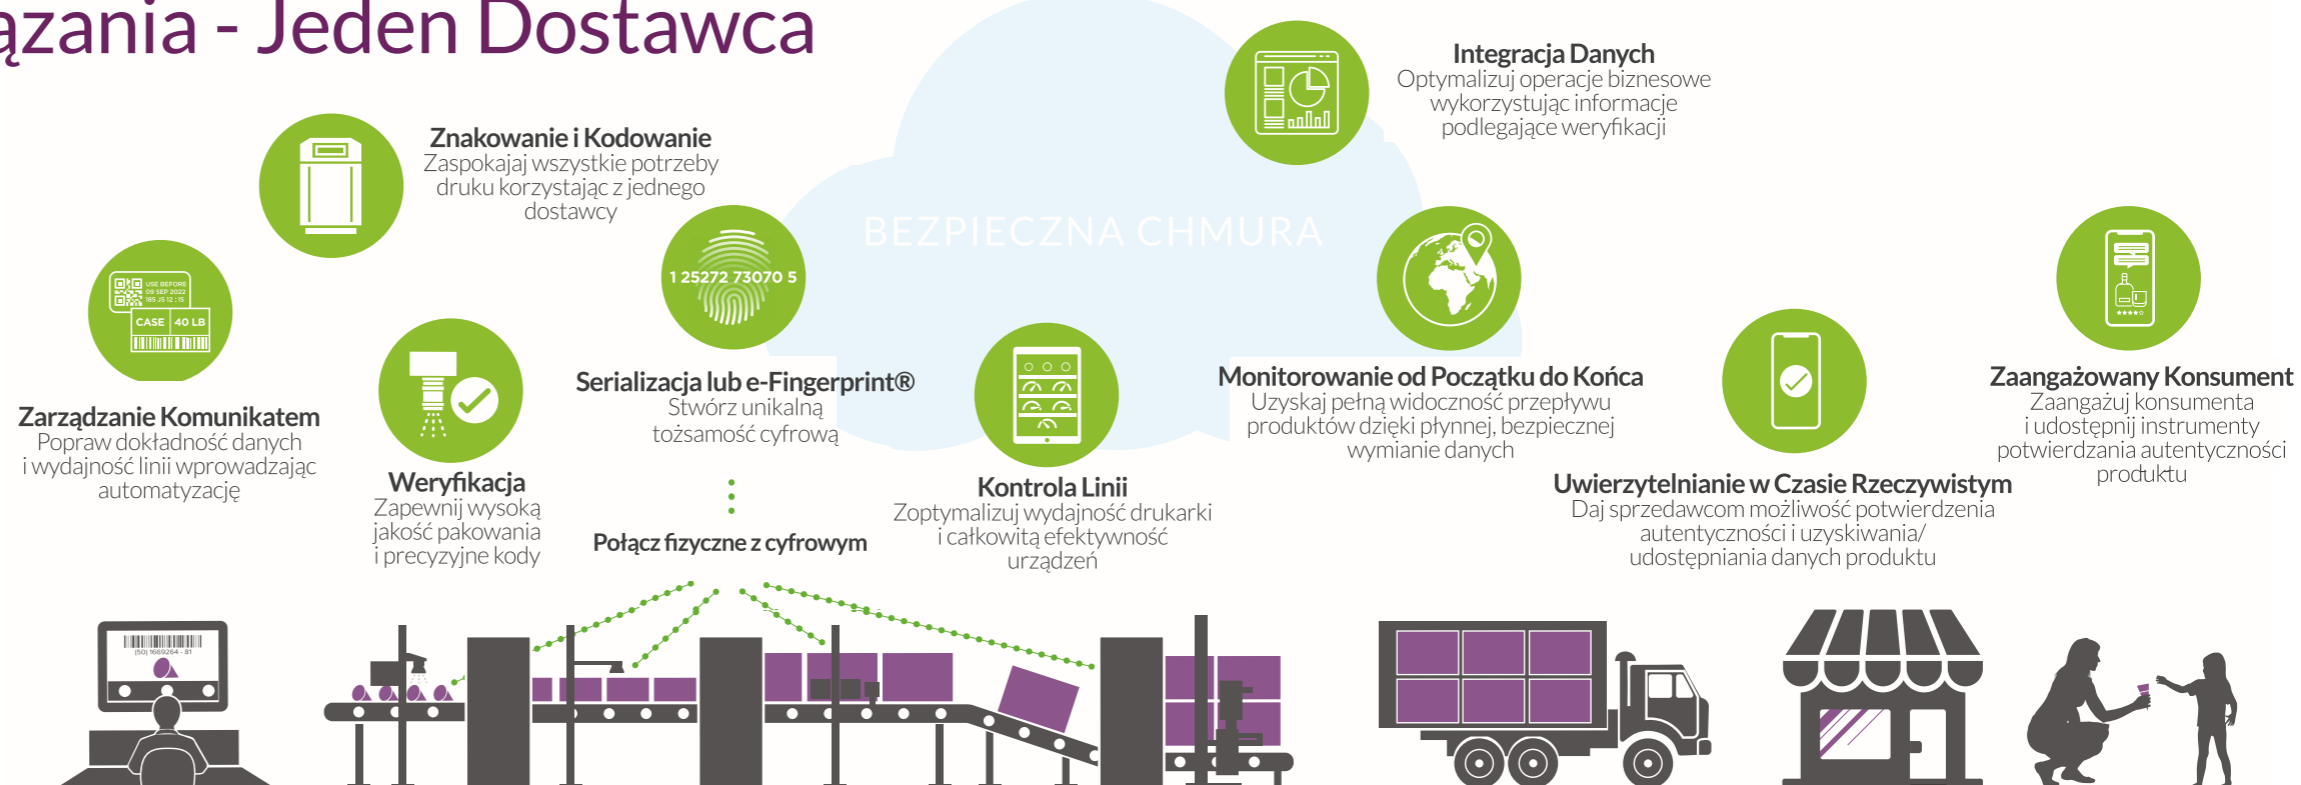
ązania - Jeden Dostawca

Znakowanie i Kodowanie
Zaspokajaj wszystkie potrzeby druku korzystając z jednego dostawcy

BEZPIECZNA CHMURA

Integracja Danych
Optymalizuj operacje biznesowe wykorzystując informacje podlegające weryfikacji

USE BEFORE 09 SEP 2022 185 J5 12 : 15
CASE 40 LB

Zarządzanie Komunikatem
Popraw dokładność danych i wydajność linii wprowadzając automatyzację

1 25272 73070 5

Weryfikacja
Zapewnij wysoką jakość pakowania i precyzyjne kody

Serializacja lub e-Fingerprint®
Stwórz unikalną tożsamość cyfrową

Połącz fizyczne z cyfrowym

Kontrola Linii
Zoptymalizuj wydajność drukarki i całkowitą efektywność urządzeń

Monitorowanie od Początku do Końca
Uzyskaj pełną widoczność przepływu produktów dzięki płynnej, bezpiecznej wymianie danych

Uwierzytelnianie w Czasie Rzeczywistym
Daj sprzedawcom możliwość potwierdzenia autentyczności i uzyskiwania/ udostępniania danych produktu

Zaangażowany Konsument
Zaangażuj konsumenta i udostępnij instrumenty potwierdzania autentyczności produktu

(50) 1669264 - 81